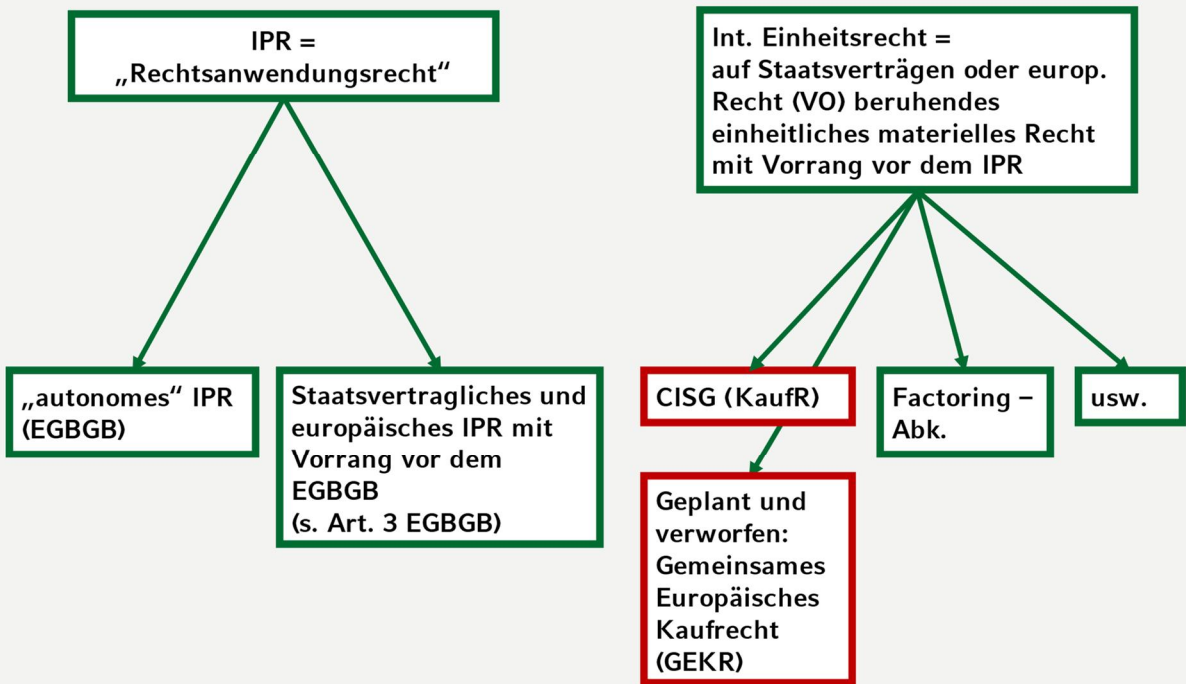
IPR =
„Rechtsanwendungsrecht“

„autonomes“ IPR (EGBGB)

Staatsvertragliches und europäisches IPR mit Vorrang vor dem EGBGB
(s. Art. 3 EGBGB)

Int. Einheitsrecht = auf Staatsverträgen oder europ. Recht (VO) beruhendes einheitliches materielles Recht mit Vorrang vor dem IPR

CISG (KaufR)

Factoring – Abk.

usw.

Geplant und verworfen: Gemeinsames Europäisches Kaufrecht (GEKR)